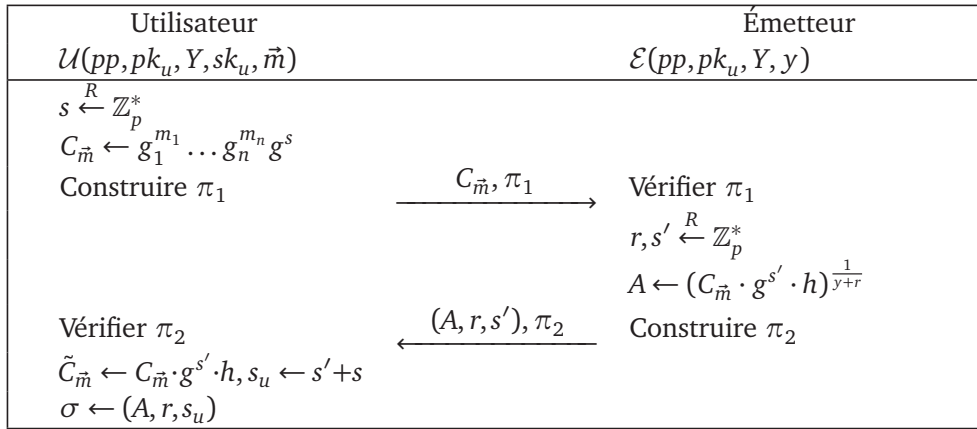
| Utilisateur | | Émetteur |
|---|---|---|
| $\mathcal{U}(pp, pk_u, Y, sk_u, \vec{m})$ | | $\mathcal{E}(pp, pk_u, Y, y)$ |
| $s \xleftarrow{R} \mathbb{Z}_p^*$ | | |
| $C_{\vec{m}} \leftarrow g_1^{m_1} \dots g_n^{m_n} g^s$ | | |
| Construire $\pi_1$ | $\xrightarrow{C_{\vec{m}}, \pi_1}$ | Vérifier $\pi_1$ |
| | | $r, s' \xleftarrow{R} \mathbb{Z}_p^*$ |
| | | $A \leftarrow (C_{\vec{m}} \cdot g^{s'} \cdot h)^{\frac{1}{y+r}}$ |
| Vérifier $\pi_2$ | $\xleftarrow{(A, r, s'), \pi_2}$ | Construire $\pi_2$ |
| $\tilde{C}_{\vec{m}} \leftarrow C_{\vec{m}} \cdot g^{s'} \cdot h, s_u \leftarrow s' + s$ | | |
| $\sigma \leftarrow (A, r, s_u)$ | | |